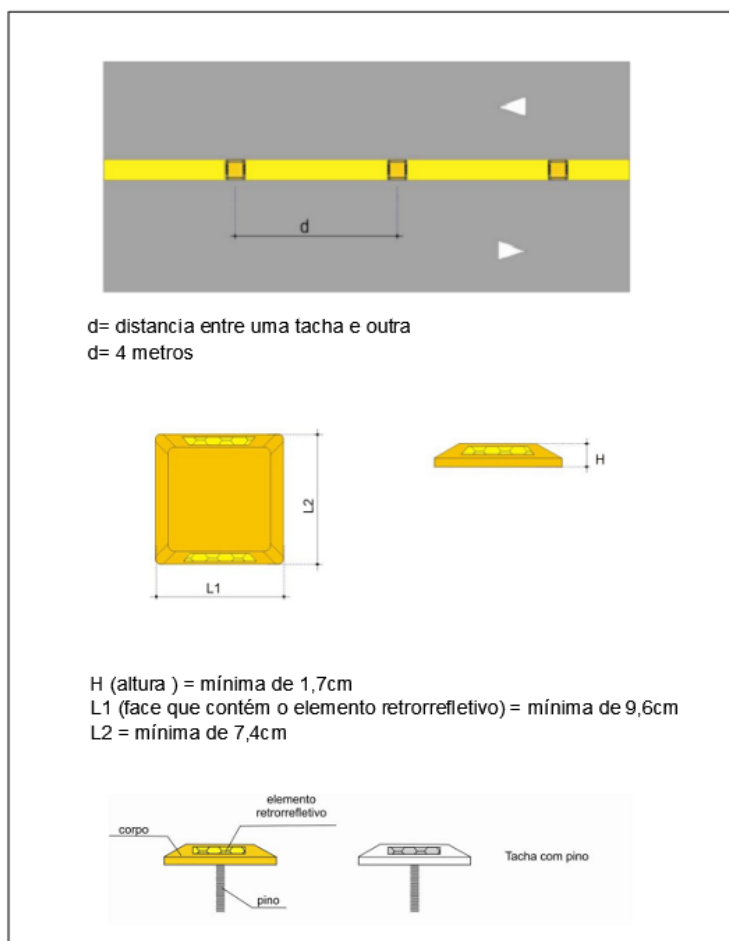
d

d= distancia entre uma tacha e outra
d= 4 metros

L2

L1

H

H (altura ) = mínima de 1,7cm
L1 (face que contém o elemento retrorrefletivo) = mínima de 9,6cm
L2 = mínima de 7,4cm

elemento retrorrefletivo

corpo

pino

Tacha com pino